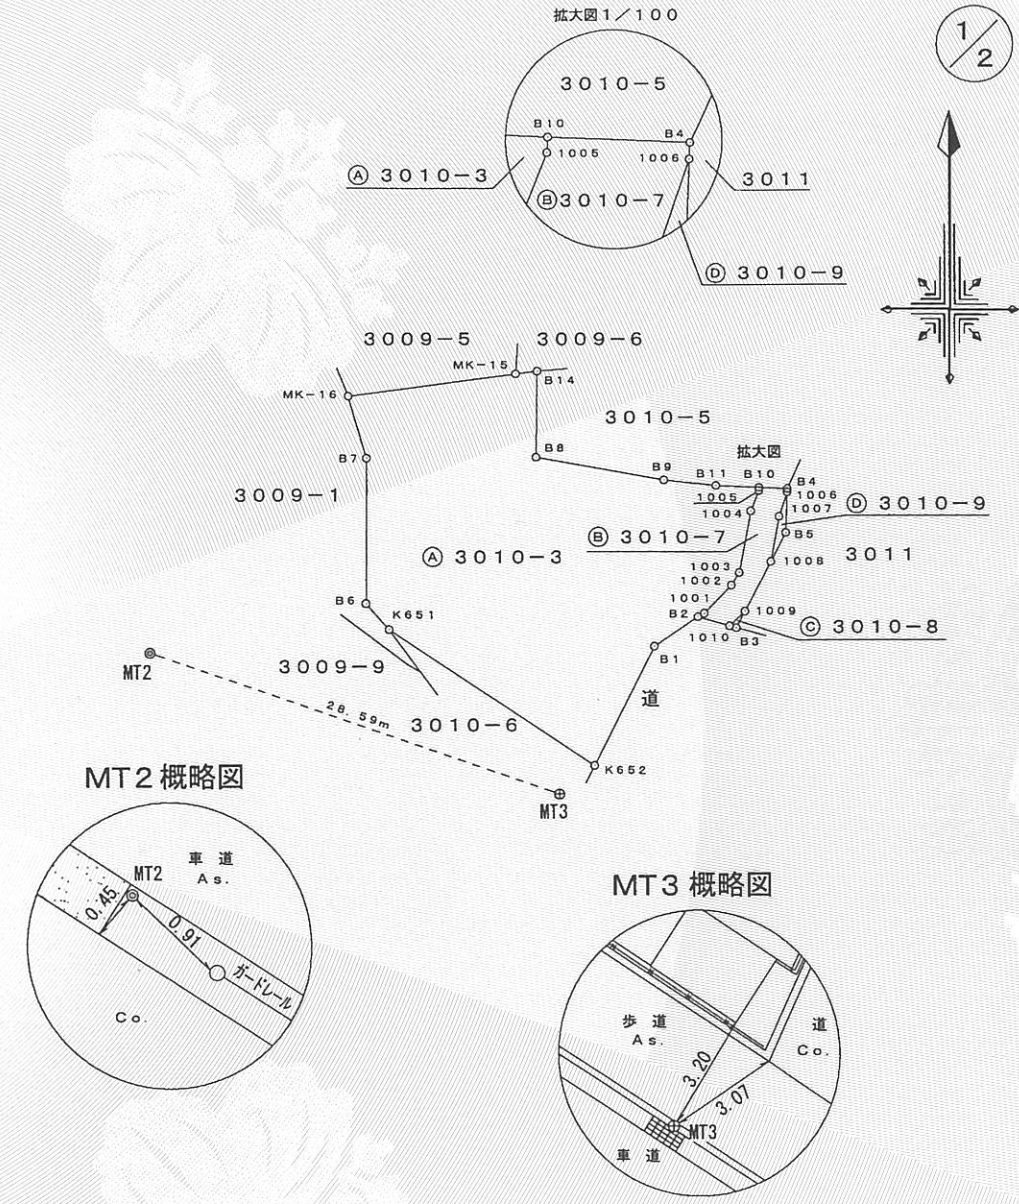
拡大図１／１００

$\frac{1}{2}$

３０１０－５
B10
B4
1005
1006
Ⓐ ３０１０－３
Ⓑ３０１０－７
３０１１
Ⓓ ３０１０－９

３００９－５
３００９－６
MK-15
MK-16
B14
３０１０－５
B8
拡大図
B7
B9
B11
B10
B4
1005
1006
Ⓓ ３０１０－９
1004
1007
３００９－１
Ⓑ ３０１０－７
B5
Ⓐ ３０１０－３
1003
1008
３０１１
1002
1001
B2
1009
B6
K651
Ⓒ ３０１０－８
1010
B3
B1
MT2
３００９－９
道
28.59m
３０１０－６
K652
MT3

MT２概略図
MT2
車 道
As.
0.45
0.91
ガードレール
Co.

MT３ 概略図
歩 道
As.
道
Co.
3.20
3.07
MT3
車 道